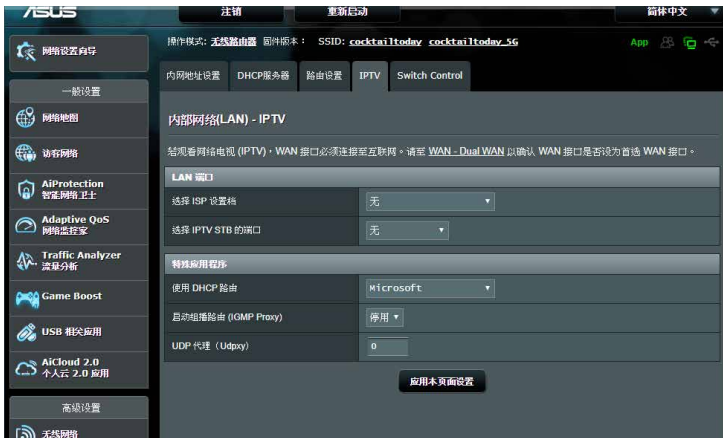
/ISUS 注销 重新启动 简体中文

网络设置向导

操作模式：无线路由器 固件版本： SSID: cocktailtoday cocktailtoday_5G App

一般设置

网络地图

访客网络

AiProtection 智能网络卫士

Adaptive QoS 网络监控家

Traffic Analyzer 流量分析

Game Boost

USB 相关应用

AiCloud 2.0 个人云 2.0 应用

高级设置

无线网络

内网地址设置 DHCP服务器 路由设置 IPTV Switch Control

内部网络(LAN) - IPTV

若观看网络电视 (IPTV)，WAN 接口必须连接至互联网。请至 WAN - Dual WAN 以确认 WAN 接口是否设为首选 WAN 接口。

LAN 端口

| | |
|---|---|
| 选择 ISP 设置档 | 无 |
| 选择 IPTV STB 的端口 | 无 |

特殊应用程序

| | |
|---|---|
| 使用 DHCP 路由 | Microsoft |
| 启动组播路由 (IGMP Proxy) | 停用 |
| UDP 代理 (Udpxy) | 0 |

应用本页面设置